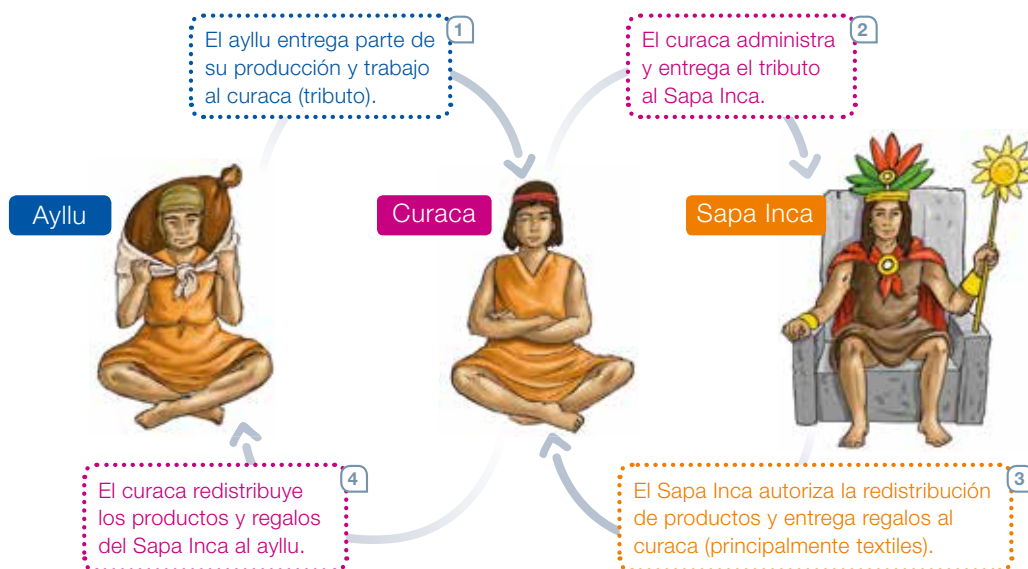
1
El ayllu entrega parte de su producción y trabajo al curaca (tributo).

2
El curaca administra y entrega el tributo al Sapa Inca.

Ayllu

Curaca

Sapa Inca

4
El curaca redistribuye los productos y regalos del Sapa Inca al ayllu.

3
El Sapa Inca autoriza la redistribución de productos y entrega regalos al curaca (principalmente textiles).